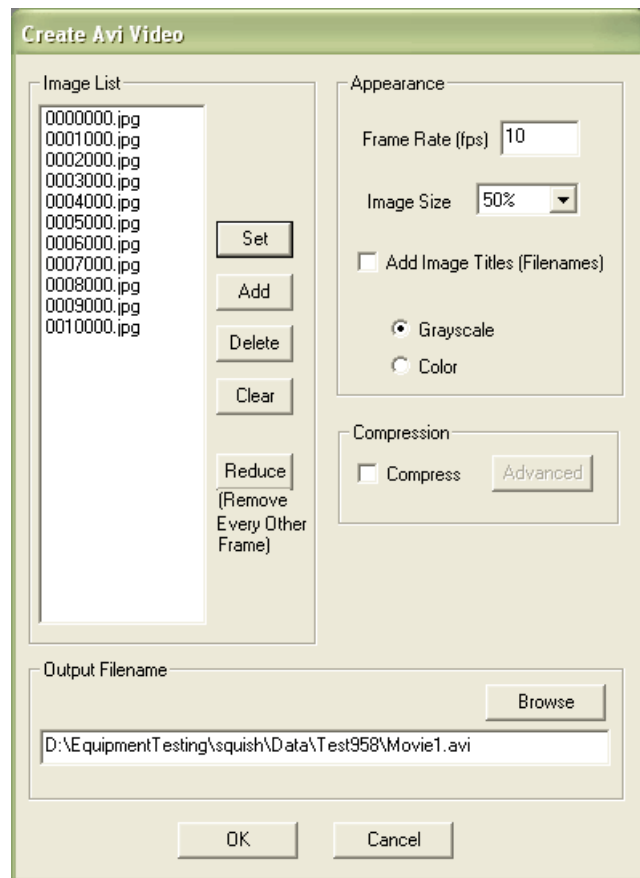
Create Avi Video

Image List

0000000.jpg
0001000.jpg
0002000.jpg
0003000.jpg
0004000.jpg
0005000.jpg
0006000.jpg
0007000.jpg
0008000.jpg
0009000.jpg
0010000.jpg

Set

Add

Delete

Clear

Reduce
(Remove Every Other Frame)

Appearance

Frame Rate (fps) 10

Image Size 50%

Add Image Titles (Filenames)

Grayscale

Color

Compression

Compress

Advanced

Output Filename

Browse

D:\EquipmentTesting\squish\Data\Test958\Movie1.avi

OK

Cancel